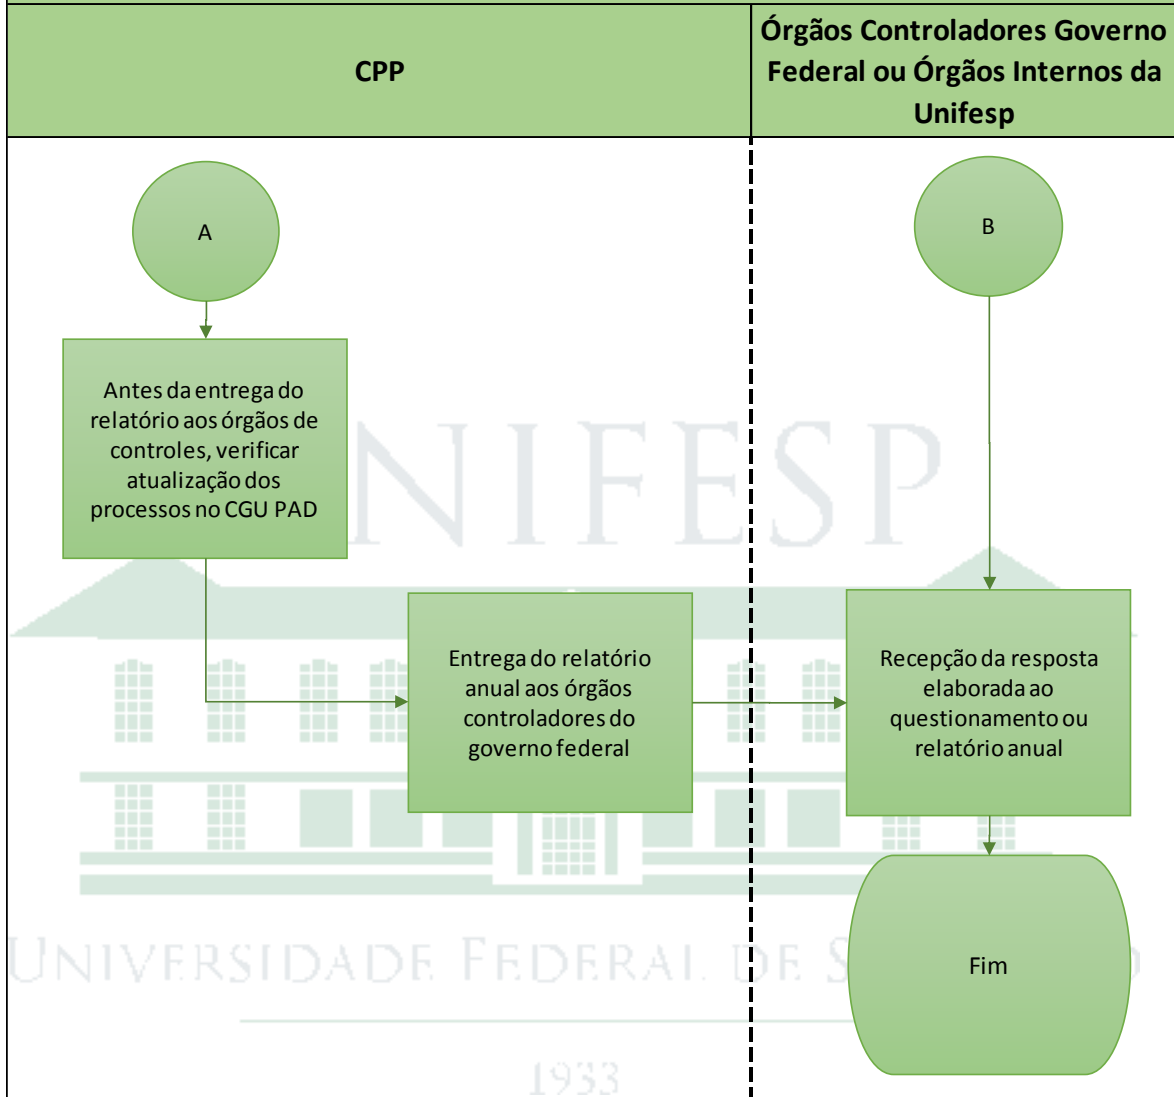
CPP

Órgãos Controladores Governo Federal ou Órgãos Internos da Unifesp

A

Antes da entrega do relatório aos órgãos de controles, verificar atualização dos processos no CGU PAD

Entrega do relatório anual aos órgãos controladores do governo federal

B

Recepção da resposta elaborada ao questionamento ou relatório anual

Fim

UNIFESP

UNIVERSIDADE FEDERAL DE S

1933